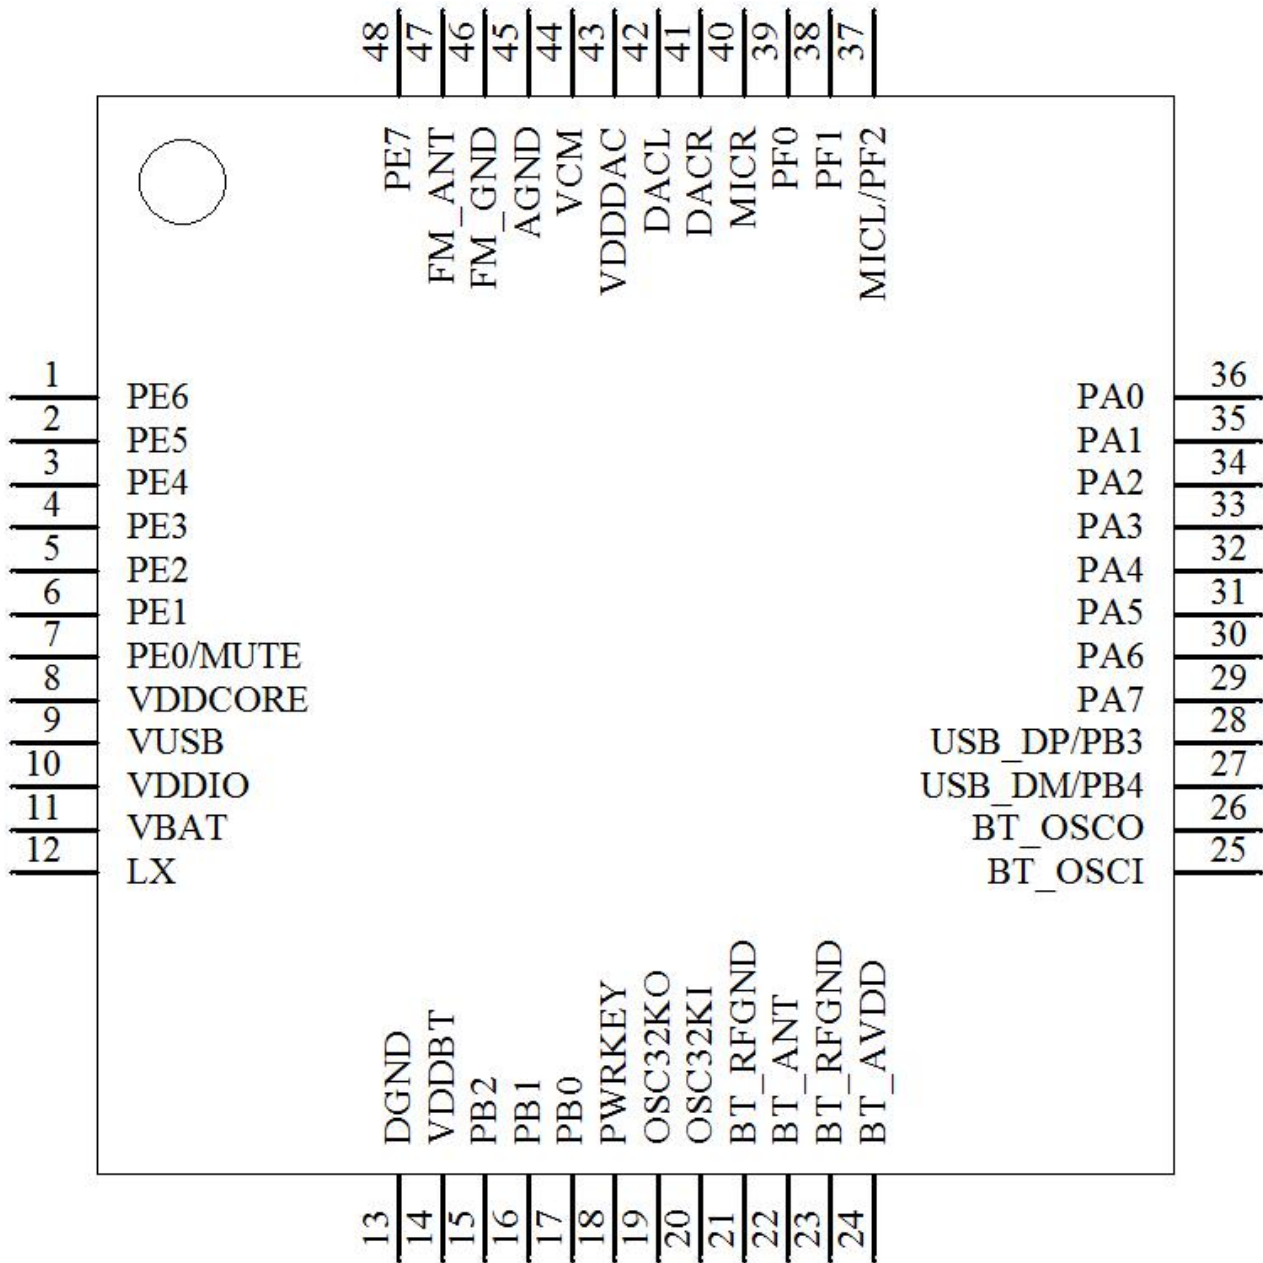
48 47 46 45 44 43 42 41 40 39 38 37

PE7
FM_ANT
FM_GND
AGND
VCM
VDDDAC
DACL
DACR
MICR
PF0
PF1
MICL/PF2

1 PE6
2 PE5
3 PE4
4 PE3
5 PE2
6 PE1
7 PE0/MUTE
8 VDDCORE
9 VUSB
10 VDDIO
11 VBAT
12 LX

PA0 36
PA1 35
PA2 34
PA3 33
PA4 32
PA5 31
PA6 30
PA7 29
USB_DP/PB3 28
USB_DM/PB4 27
BT_OSCO 26
BT_OSCI 25

DGND
VDDBT
PB2
PB1
PB0
PWRKEY
OSC32KO
OSC32KI
BT_RFGND
BT_ANT
BT_RFGND
BT_AVDD

13 14 15 16 17 18 19 20 21 22 23 24